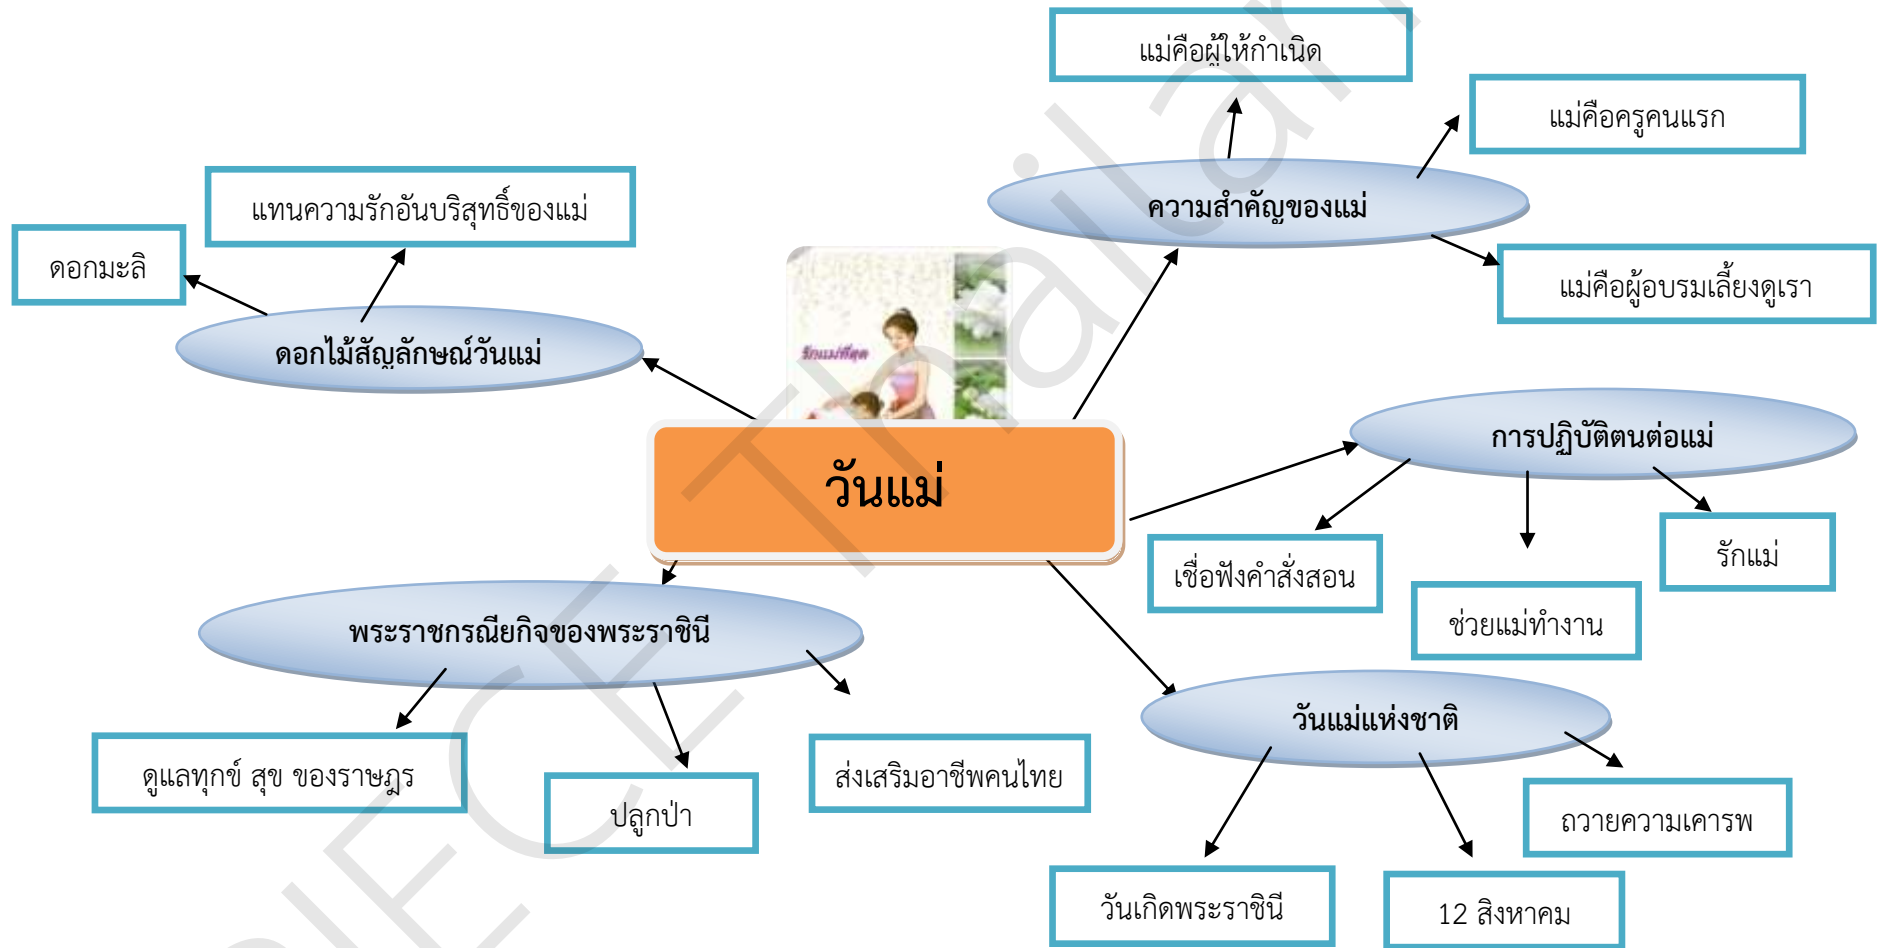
แม่คือผู้ให้กำเนิด

แม่คือครูคนแรก

ความสำคัญของแม่

แม่คือผู้อบรมเลี้ยงดูเรา

แทนความรักอันบริสุทธิ์ของแม่

ดอกมะลิ

ดอกไม้สัญลักษณ์วันแม่

รักแม่ที่สุด

วันแม่

การปฏิบัติตนต่อแม่

เชื่อฟังคำสั่งสอน

รักแม่

ช่วยแม่ทำงาน

พระราชกรณียกิจของพระราชินี

ดูแลทุกข์ สุข ของราษฎร

ปลูกป่า

ส่งเสริมอาชีพคนไทย

วันแม่แห่งชาติ

ถวายความเคารพ

วันเกิดพระราชินี

12 สิงหาคม

PDFCE Trial